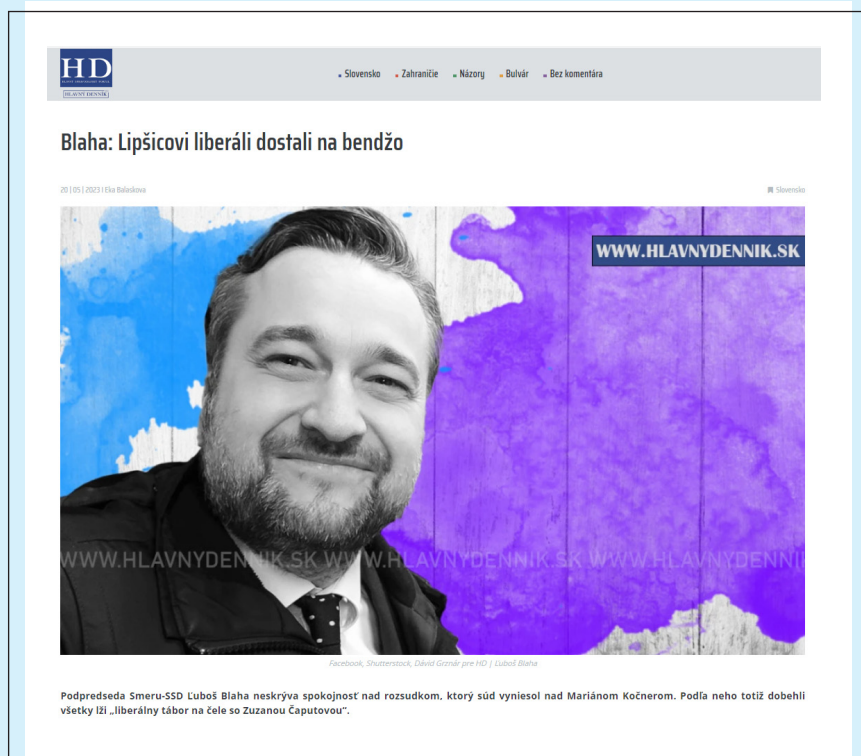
HD
HLAVNÝ DENNÍK

Slovensko Zahraničie Názory Bulvár Bez komentára

Blaha: Lipšicovi liberáli dostali na bendžo

20 | 05 | 2023 | Eka Balaskova

Slovensko

WWW.HLAVNYDENNIK.SK

WWW.HLAVNYDENNIK.SK WWW.HLAVNYDENNIK.SK WWW.HLAVNYDENNIK

Facebook, Shutterstock, Dávid Grznár pre HD | Ľuboš Blaha

Podpredseda Smeru-SSD Ľuboš Blaha neskrýva spokojnosť nad rozsudkom, ktorý súd vyniesol nad Mariánom Kočnerom. Podľa neho totiž dobehli všetky lži „liberálny tábor na čele so Zuzanou Čaputovou".